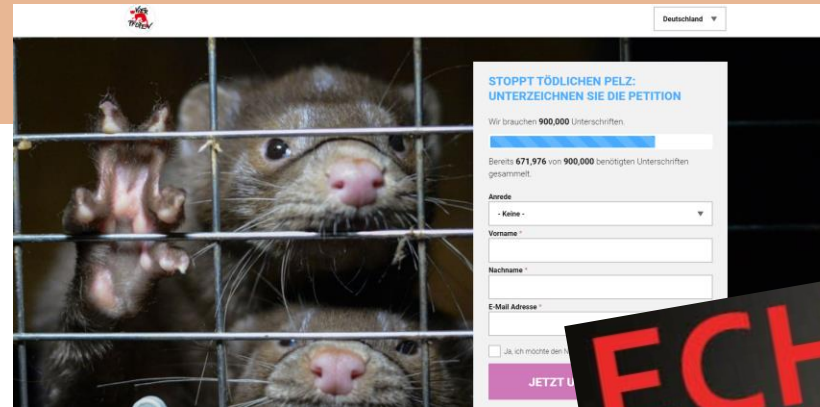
Deutschland ▼

STOPPT TÖDLICHEN PELZ: UNTERZEICHNEN SIE DIE PETITION

Wir brauchen 900,000 Unterschriften.

Bereits 671,976 von 900,000 benötigten Unterschriften gesammelt.

Anrede

- Keine -

Vorname *

Nachname *

E-Mail Adresse *

Ja, ich möchte den N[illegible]

JETZT U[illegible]

FCH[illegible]